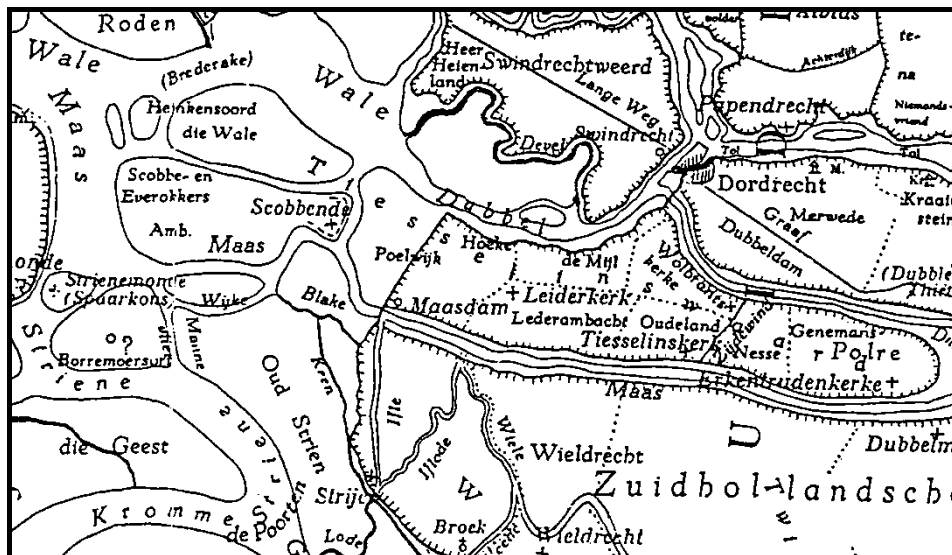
Roden
Wale
Maas
(Bredenrake)
Heinkensoord die Wale
Wale
Scobbe- en Everokkers
Amb.
Scobbende
Maas
onde
Strienemonde (Soarkons)
Wijke
Borremoersur
Striene
Heer Heien land
Swindrechtweerd
Lange Weg
Devel
Swindrecht
Papendrecht
Albtus
Achterdijk
Niemands-vriend
Tol
Tol
Dordrecht
Kraat
Dubbel
Tes
Hoeke
Poelwijk
de Mijl
Wolbrantskerke
Graaf
Merwede
Dubbeldam
(Dubbeldam)
Blake
Maasdam
Leiderkerk
Lederambacht
Oudeland
Genemans
Tiesselinskerk
Nesse
Polre
Erkentrudenkerke
Maas
Dubbelmonde
Maine
Oud Strien
Kern
Ille
Illode
Wiele
Wieldrecht
die Geest
Kromme Striene
de Poorten
Strijen
Lode
Broek
Wieldrecht
Zuidhollandsche
W
U